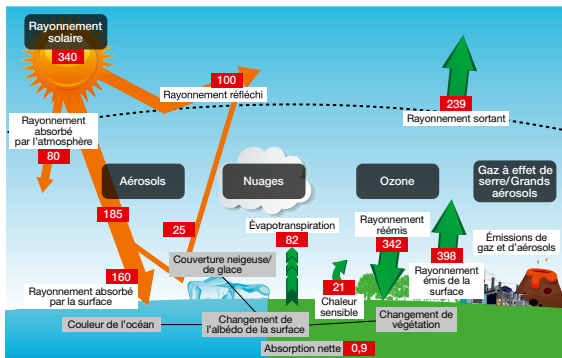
Rayonnement solaire
340

100
Rayonnement réfléchi

239
Rayonnement sortant

Rayonnement absorbé par l'atmosphère
80

Aérosols

Nuages

Ozone

Gaz à effet de serre/Grands aérosols

185

25

Évapotranspiration
82

Rayonnement réémis
342

398
Rayonnement émis de la surface

Émissions de gaz et d'aérosols

160
Rayonnement absorbé par la surface

Couverture neigeuse/ de glace

21
Chaleur sensible

Couleur de l'océan

Changement de l'albédo de la surface

Changement de végétation

Absorption nette 0,9